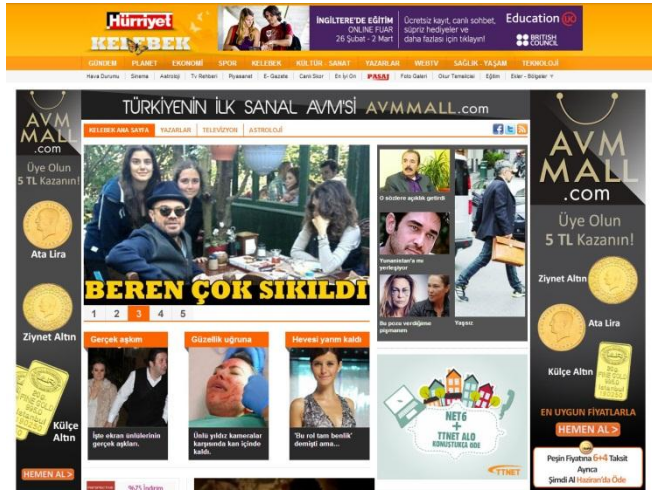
Hürriyet
KELEBEK

İNGİLTERE'DE EĞİTİM ONLINE FUAR 26 Şubat - 2 Mart
Ücretsiz kayıt, canlı sohbet, sürpriz hediyeler ve daha fazlası için tıklayın!
Education UK
BRITISH COUNCIL

GÜNDEM | PLANET | EKONOMİ | SPOR | KELEBEK | KÜLTÜR - SANAT | YAZARLAR | WEBTV | SAĞLIK - YAŞAM | TEKNOLOJİ

Hava Durumu | Sinema | Astroloji | Tv Rehberi | Piyasalar | E-Gazete | Canlı Skor | En İyi On | PASAJ | Foto Galeri | Okur Temsilcisi | Eğitim | Ekler - Bölgeler

TÜRKİYENİN İLK SANAL AVM'Sİ AVMMALL.com

AVM MALL .com
Üye Olun 5 TL Kazanın!
Ata Lira
Ziynet Altın
Külçe Altın
HEMEN AL >

KELEBEK ANA SAYFA | YAZARLAR | TELEVİZYON | ASTROLOJİ

BEREN ÇOK SIKILDI

1 2 3 4 5

O sözlerin açıklık getirdi

Yunanistan'ın mı yerleşiyor

Bu poza verdiğime pişmanım

Yaşasın

Gerçek aşkım
İşte ekran ünlülerinin gerçek aşkları.

Güzellik uğruna
Ünlü yıldız kameralar karşısında kan içinde kaldı.

Hevesi yarım kaldı
'Bu rol tam benlik' demişti ama...

NET6 + TTNET ALO KONUŞTUKÇA ÖDE
TTNET

AVM MALL .com
Üye Olun 5 TL Kazanın!
Ziynet Altın
Ata Lira
Külçe Altın
EN UYGUN FİYATLARLA
HEMEN AL >
Peşin Fiyatına 6+4 Taksit Ayrıca Şimdi Al Haziran'da Öde